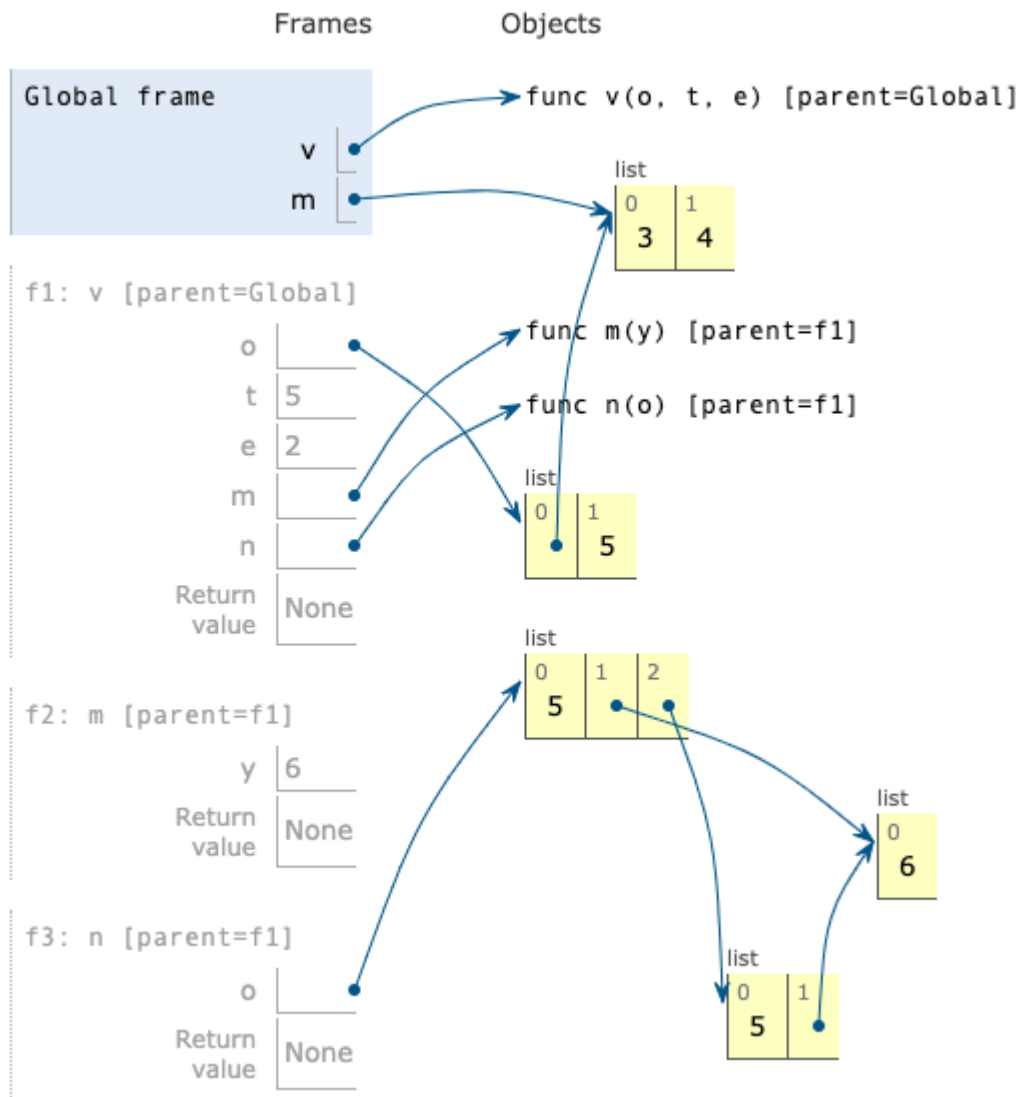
Frames Objects

Global frame

v

m

func v(o, t, e) [parent=Global]

list

| 0 | 1 |
|---|---|
| 3 | 4 |

f1: v [parent=Global]

o

t 5

e 2

m

n

Return value None

func m(y) [parent=f1]

func n(o) [parent=f1]

list

| 0 | 1 |
|---|---|
| | 5 |

f2: m [parent=f1]

y 6

Return value None

list

| 0 | 1 | 2 |
|---|---|---|
| 5 | | |

list

| 0 |
|---|
| 6 |

f3: n [parent=f1]

o

Return value None

list

| 0 | 1 |
|---|---|
| 5 | |